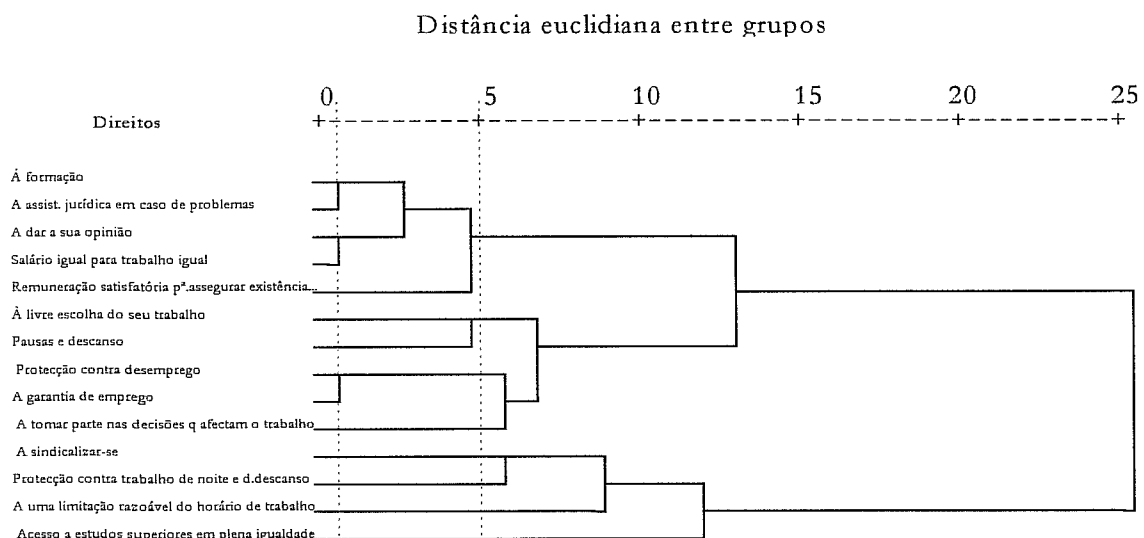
Distância euclidiana entre grupos

Direitos

0 5 10 15 20 25

À formação
A assist. jurídica em caso de problemas
A dar a sua opinião
Salário igual para trabalho igual
Remuneração satisfatória pª.assegurar existência...
À livre escolha do seu trabalho
Pausas e descanso
Protecção contra desemprego
A garantia de emprego
A tomar parte nas decisões q afectam o trabalho
A sindicalizar-se
Protecção contra trabalho de noite e d.descanso
A uma limitação razoável do horário de trabalho
Acesso a estudos superiores em plena igualdade